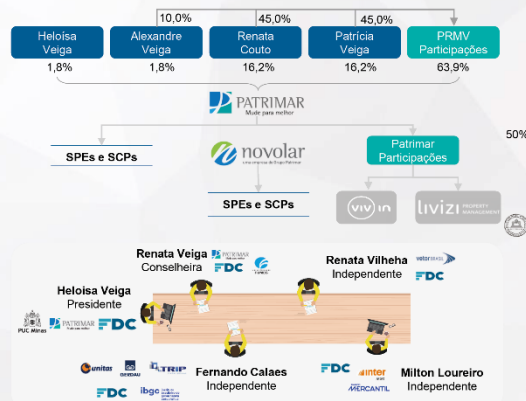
10,0%
45,0%
45,0%

Heloísa Veiga
1,8%

Alexandre Veiga
1,8%

Renata Couto
16,2%

Patrícia Veiga
16,2%

PRMV Participações
63,9%

PATRIMAR
Mude para melhor

SPEs e SCPs

novolar
uma empresa do Grupo Patrimar

SPEs e SCPs

Patrimar Participações

50%

viv in

livizi PROPERTY MANAGEMENT

Renata Veiga
Conselheira
PATRIMAR
FDC

Renata Vilheha
Independente
FDC

Heloísa Veiga
Presidente
PUC Minas
PATRIMAR
FDC

Fernando Calaes
Independente
unitas
TRIP
FDC
ibgc

FDC
inter
MERCANTIL

Milton Loureiro
Independente